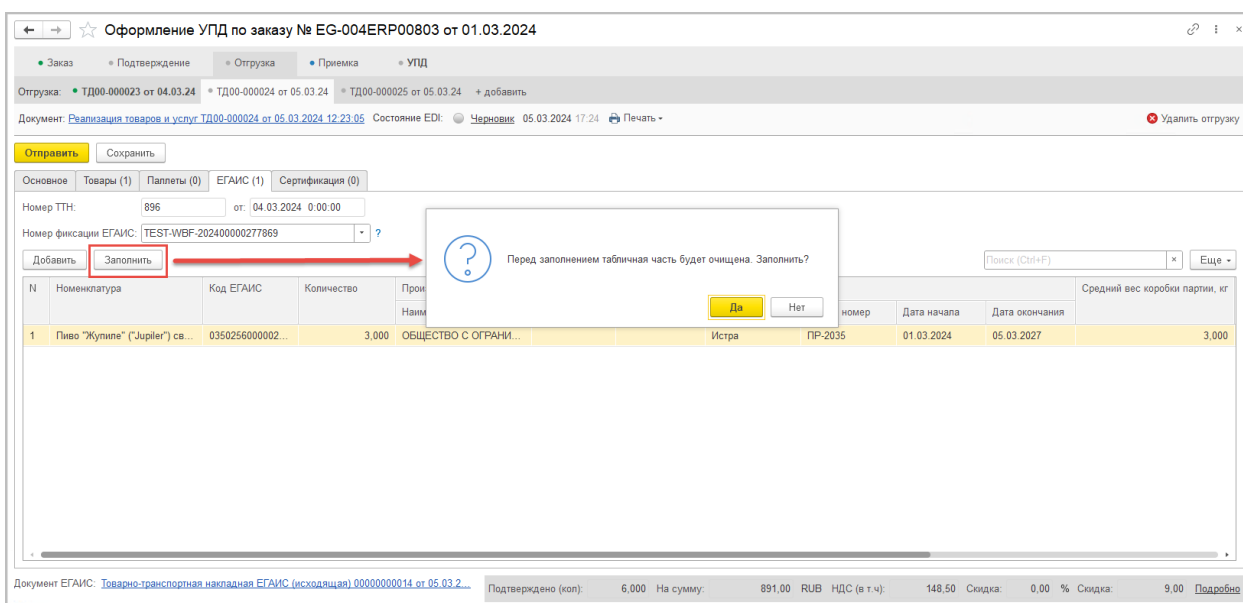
Оформление УПД по заказу № EG-004ERP00803 от 01.03.2024

Заказ • Подтверждение • Отгрузка • Приемка • УПД

Отгрузка: • ТД00-000023 от 04.03.24 • ТД00-000024 от 05.03.24 • ТД00-000025 от 05.03.24 + добавить

Документ: Реализация товаров и услуг ТД00-000024 от 05.03.2024 12:23:05 Состояние EDI: Черновик 05.03.2024 17:24 Печать

Удалить отгрузку

Отправить Сохранить

Основное Товары (1) Паллеты (0) ЕГАИС (1) Сертификация (0)

Номер ТТН: 896 от: 04.03.2024 0:00:00

Номер фиксации ЕГАИС: TEST-WBF-202400000277869 ?

Добавить Заполнить

Перед заполнением табличная часть будет очищена. Заполнить?

Да Нет

Поиск (Ctrl+F) × Еще

| N | Номенклатура | Код ЕГАИС | Количество | Прои... Наим... | | | | номер | Дата начала | Дата окончания | Средний вес коробки партии, кг |
|---|---|---|---|---|---|---|---|---|---|---|---|
| 1 | Пиво "Жупиле" ("Jupiler") св... | 03502560000002... | 3,000 | ОБЩЕСТВО С ОГРАНИ... | | | Истра | ПР-2035 | 01.03.2024 | 05.03.2027 | 3,000 |

Документ ЕГАИС: Товарно-транспортная накладная ЕГАИС (исходящая) 00000000014 от 05.03.2...

Подтверждено (кол): 6,000 На сумму: 891,00 RUB НДС (в т.ч): 148,50 Скидка: 0,00 % Скидка: 9,00 Подробно